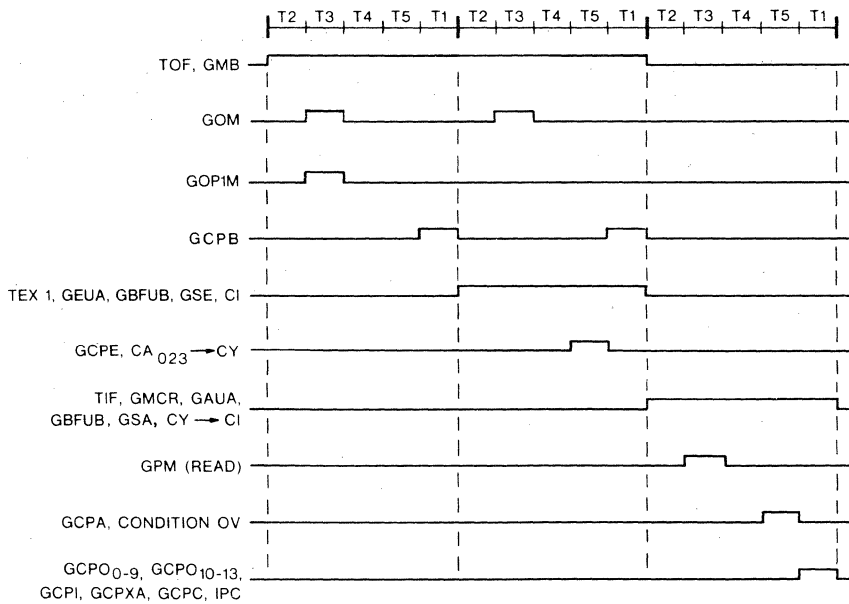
T2 T3 T4 T5 T1 T2 T3 T4 T5 T1 T2 T3 T4 T5 T1

TOF, GMB

GOM

GOP1M

GCPB

TEX 1, GEUA, GBFUB, GSE, CI

GCPE, CA $_{023}$ → CY

TIF, GMCR, GAUA, GBFUB, GSA, CY → CI

GPM (READ)

GCPA, CONDITION OV

GCPO$_{0\text{-}9}$, GCPO$_{10\text{-}13}$, GCPI, GCPXA, GCPC, IPC